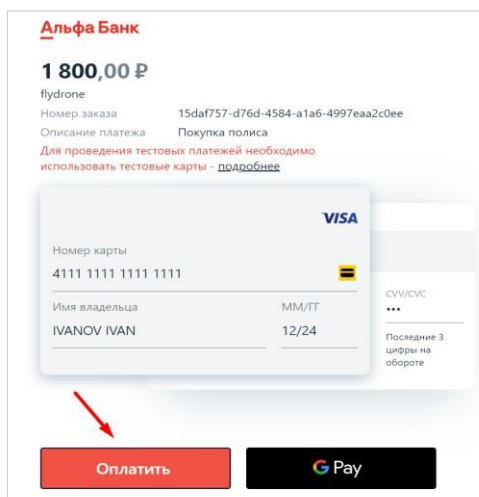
Альфа Банк

1 800,00 ₽
flydrone

Номер заказа 15daf757-d76d-4584-a1a6-4997eaa2c0ee
Описание платежа Покупка полиса

Для проведения тестовых платежей необходимо использовать тестовые карты - подробнее

VISA

Номер карты
4111 1111 1111 1111

Имя владельца
IVANOV IVAN

ММ/ГГ
12/24

CVV/CVC
•••
Последние 3 цифры на обороте

Оплатить

G Pay